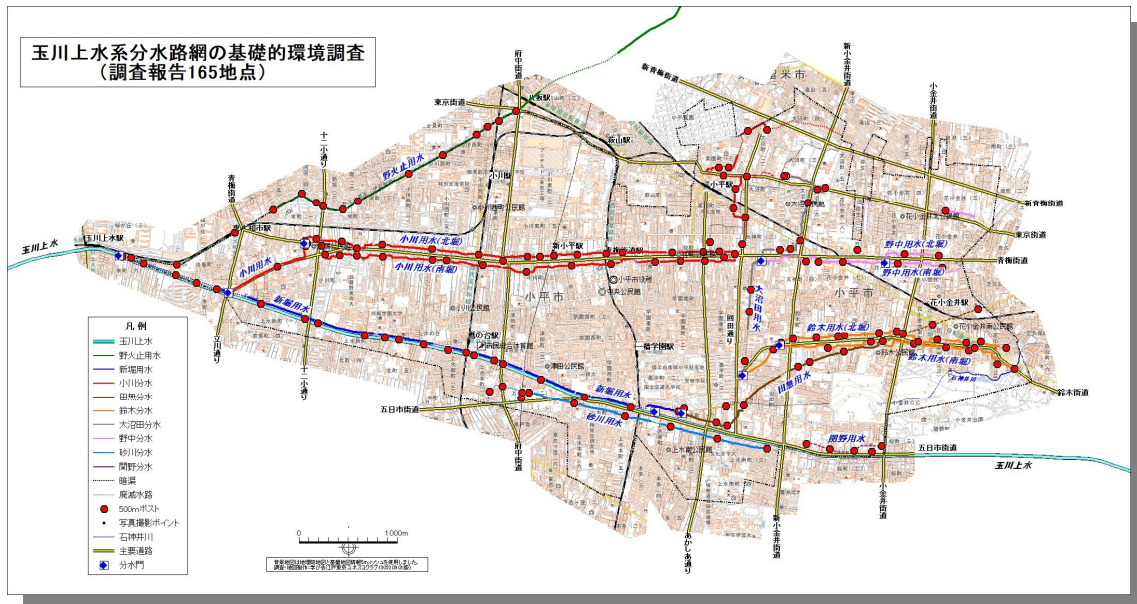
玉川上水系分水路網の基礎的環境調査
（調査報告165地点）

玉川上水
玉川上水駅
青梅街道
東大和市駅
十二小通り
東京街道
府中街道
萩山駅
小川駅
野火止用水
小川用水
小川用水（北堀）
小川用水（南堀）
新小平駅
新堀用水
新青梅街道
新小金井街道
小金井街道
久米川駅
小平駅
東京街道
新青梅街道
野中用水（北堀）
野中用水（南堀）
青梅街道
小平市
小平市
花小金井駅
大沼田用水
回田通り
鈴木用水（北堀）
鈴木用水（南堀）
田無用水
鷹の台駅
一橋学園駅
立川通り
五日市街道
新堀用水
砂川用水
関野用水
五日市街道
鈴木街道
玉川上水
府中街道
あかしあ通り
新小金井街道
小金井街道

凡例
玉川上水
野火止用水
新堀用水
小川分水
田無分水
鈴木分水
大沼田分水
野中分水
砂川分水
関野分水
暗渠
廃滅水路
500mポスト
写真撮影ポイント
石神井川
主要道路
分水門

0
1000m